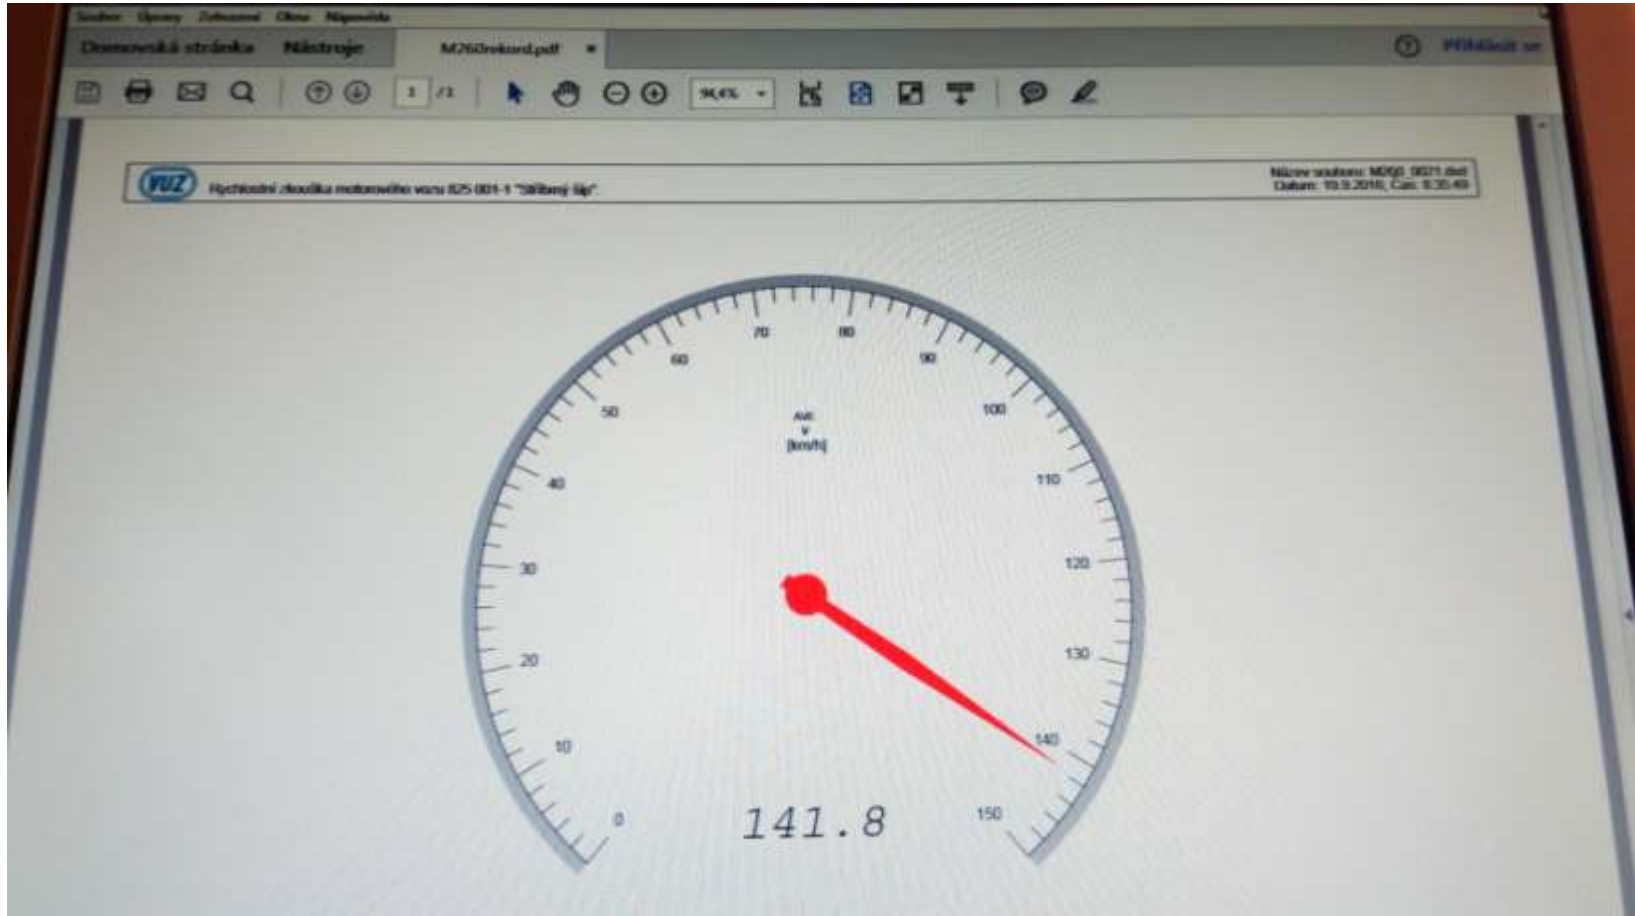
Soubor Úpravy Zobrazení Okno Nápověda

Domovská stránka Nástroje M260rekord.pdf ×

? Přihlásit se

1 /1 94,4%

VUZ Hychlostní zkouška motorového vozu 825 001-1 "Stříbrný šíp"

Název souboru: M260_0071.dxd
Datum: 19.9.2016, Čas: 8:35:49

70 80 60 90 50 100 40 110 30 120 20 130 10 140 0 150

AVI
v
[km/h]

141.8